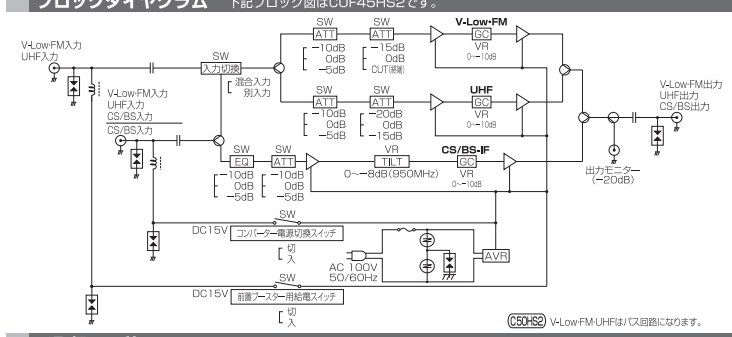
ブロックダイヤグラム 下記ブロック図はCUF45HS2です。

V-Low·FM入力
UHF入力

SW
入力切換
混合入力
別入力

V-Low·FM入力
UHF入力
CS/BS入力

CS/BS入力

SW
ATT
−10dB
0dB
−5dB

SW
ATT
−15dB
0dB
CUT(遮断)

V-Low·FM
GC
VR
0〜−10dB

SW
ATT
−10dB
0dB
−5dB

SW
ATT
−20dB
0dB
−15dB

UHF
GC
VR
0〜−10dB

SW
EQ
−10dB
0dB
−5dB

SW
ATT
−10dB
0dB
−5dB

VR
TILT
0〜−8dB(950MHz)

CS/BS-IF
GC
VR
0〜−10dB

V-Low·FM出力
UHF出力
CS/BS出力

出力モニター
(−20dB)

DC15V
SW
コンバーター電源切換スイッチ
切
入

AC 100V
50/60Hz

AVR

DC15V
SW
前置ブースター用給電スイッチ
切
入

(C50HS2) V-Low·FM·UHFはパス回路になります。